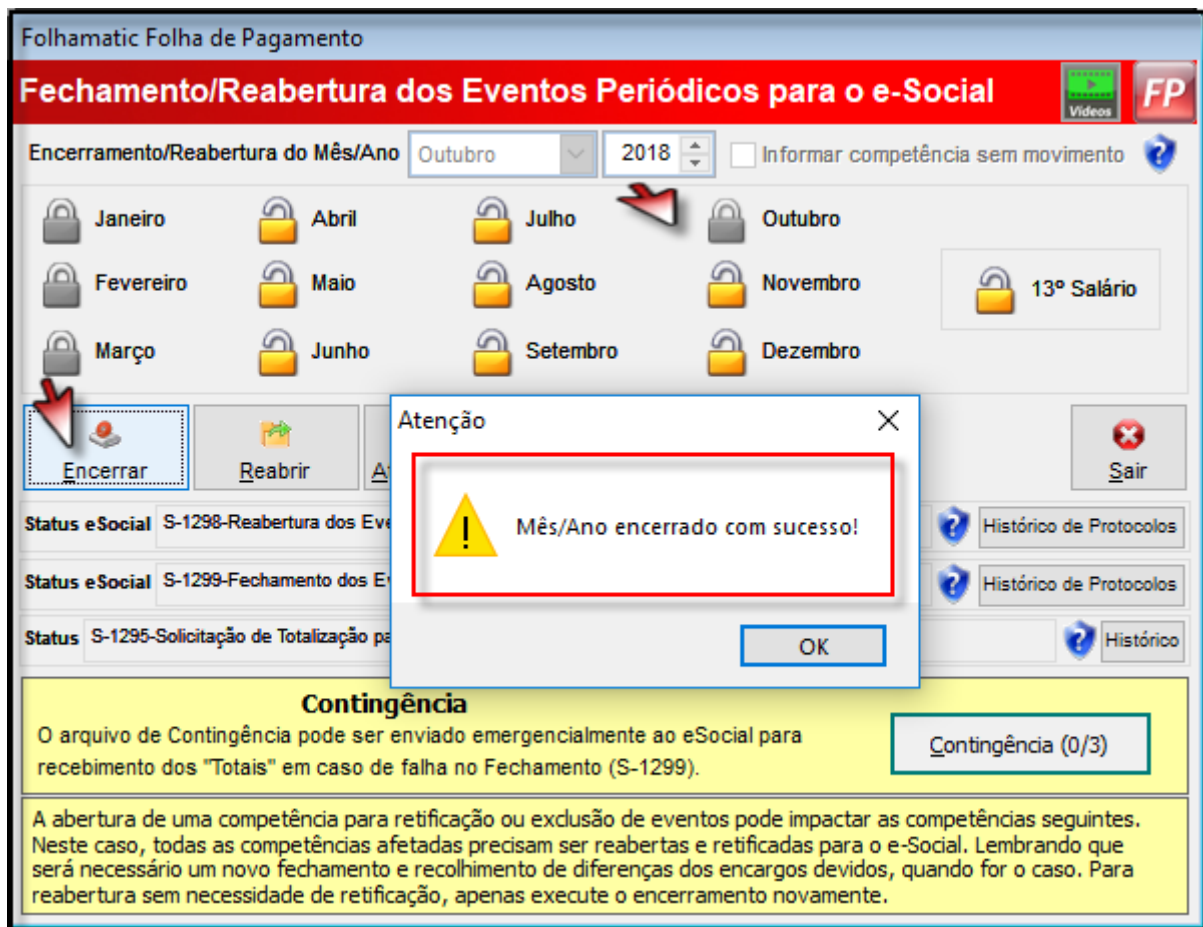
Folhamatic Folha de Pagamento

Fechamento/Reabertura dos Eventos Periódicos para o e-Social

Videos FP

Encerramento/Reabertura do Mês/Ano Outubro 2018 Informar competência sem movimento

Janeiro Abril Julho Outubro
Fevereiro Maio Agosto Novembro 13º Salário
Março Junho Setembro Dezembro

Encerrar Reabrir At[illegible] Sair

Status eSocial S-1298-Reabertura dos Eve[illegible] Histórico de Protocolos

Status eSocial S-1299-Fechamento dos Ev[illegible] Histórico de Protocolos

Status S-1295-Solicitação de Totalização pa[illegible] Histórico

Atenção

Mês/Ano encerrado com sucesso!

OK

Contingência

O arquivo de Contingência pode ser enviado emergencialmente ao eSocial para recebimento dos "Totais" em caso de falha no Fechamento (S-1299).

Contingência (0/3)

A abertura de uma competência para retificação ou exclusão de eventos pode impactar as competências seguintes. Neste caso, todas as competências afetadas precisam ser reabertas e retificadas para o e-Social. Lembrando que será necessário um novo fechamento e recolhimento de diferenças dos encargos devidos, quando for o caso. Para reabertura sem necessidade de retificação, apenas execute o encerramento novamente.